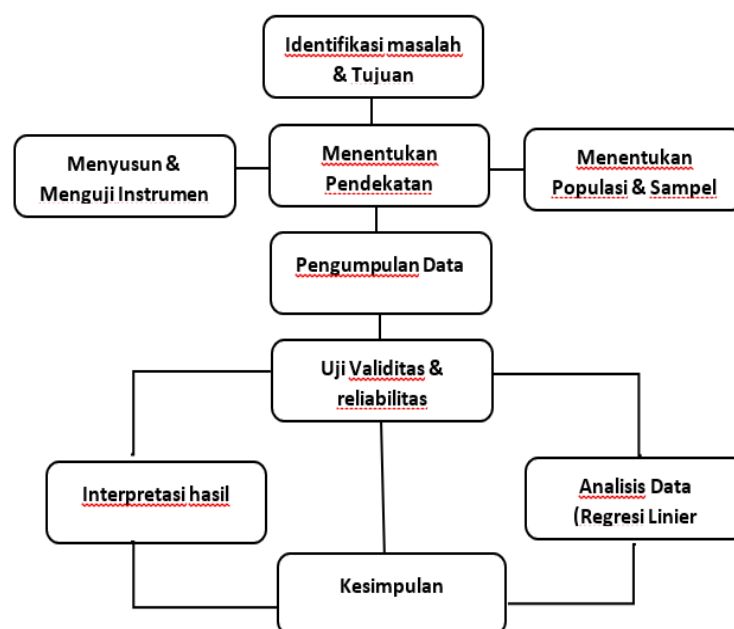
Identifikasi masalah & Tujuan

Menyusun & Menguji Instrumen

Menentukan Pendekatan

Menentukan Populasi & Sampel

Pengumpulan Data

Uji Validitas & reliabilitas

Interpretasi hasil

Analisis Data (Regresi Linier

Kesimpulan